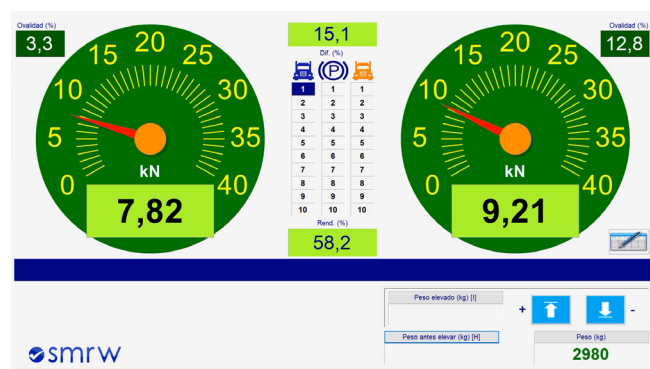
Ovalidad (%)
3,3

0
5
10
15
20
25
30
35
40
kN
7,82

15,1
Dif. (%)

| 1 | 1 | 1 |
|---|---|---|
| 2 | 2 | 2 |
| 3 | 3 | 3 |
| 4 | 4 | 4 |
| 5 | 5 | 5 |
| 6 | 6 | 6 |
| 7 | 7 | 7 |
| 8 | 8 | 8 |
| 9 | 9 | 9 |
| 10 | 10 | 10 |

Rend. (%)
58,2

Ovalidad (%)
12,8

0
5
10
15
20
25
30
35
40
kN
9,21

Peso elevado (kg) [I]
+
-
Peso antes elevar (kg) [H]
Peso (kg)
2980

smrw